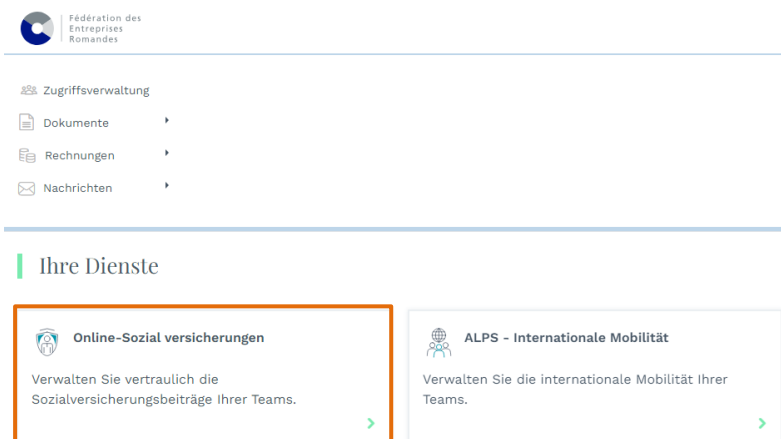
Fédération des Entreprises Romandes

Zugriffsverwaltung

Dokumente

Rechnungen

Nachrichten

Ihre Dienste

Online-Sozial versicherungen

Verwalten Sie vertraulich die Sozialversicherungsbeiträge Ihrer Teams.

ALPS - Internationale Mobilität

Verwalten Sie die internationale Mobilität Ihrer Teams.